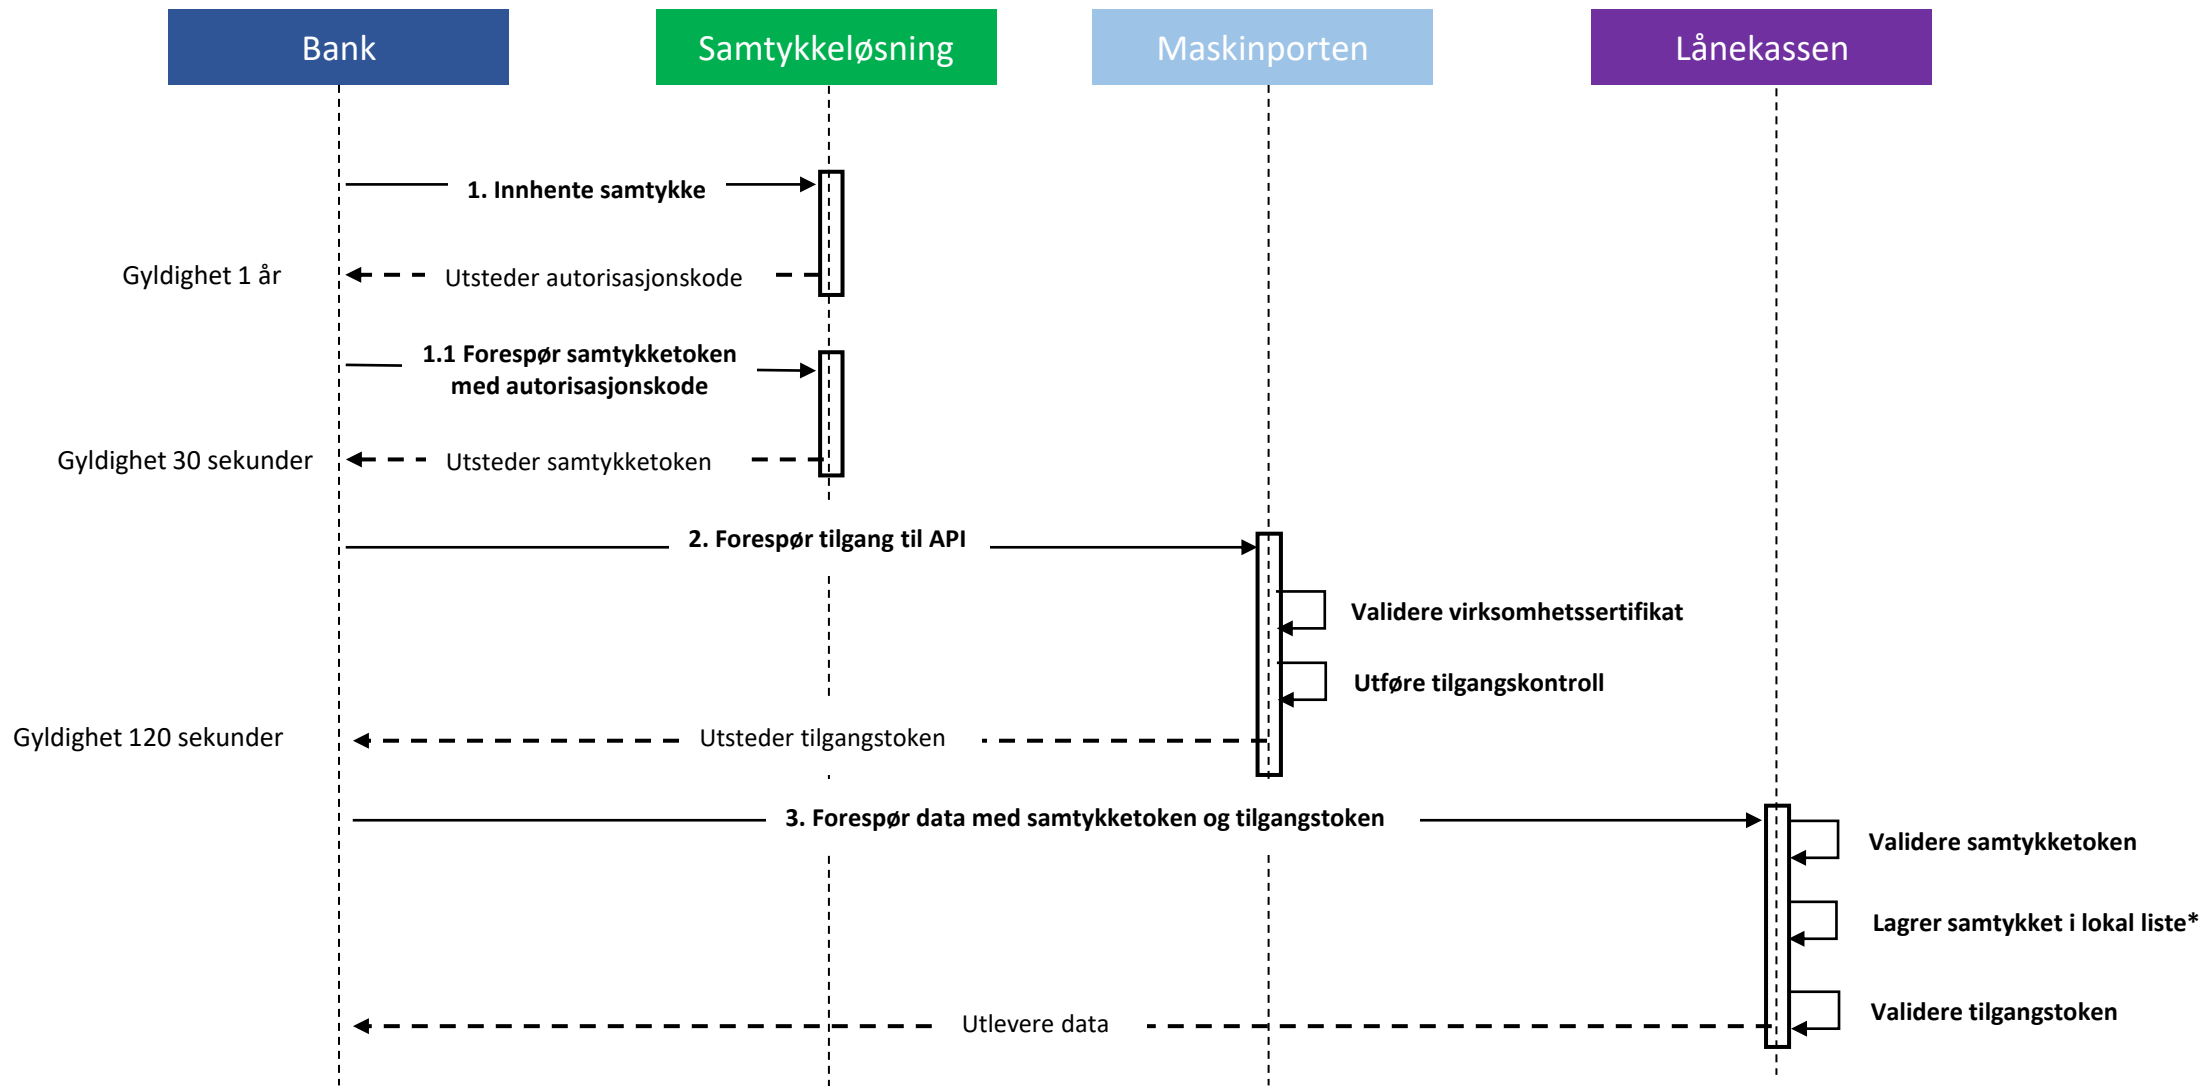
Bank

Samtykkeløsning

Maskinporten

Lånekassen

1. Innhente samtykke

Gyldighet 1 år

Utsteder autorisasjonskode

1.1 Forespør samtykketoken med autorisasjonskode

Gyldighet 30 sekunder

Utsteder samtykketoken

2. Forespør tilgang til API

Validere virksomhetssertifikat

Utføre tilgangskontroll

Gyldighet 120 sekunder

Utsteder tilgangstoken

3. Forespør data med samtykketoken og tilgangstoken

Validere samtykketoken

Lagrer samtykket i lokal liste*

Utlevere data

Validere tilgangstoken